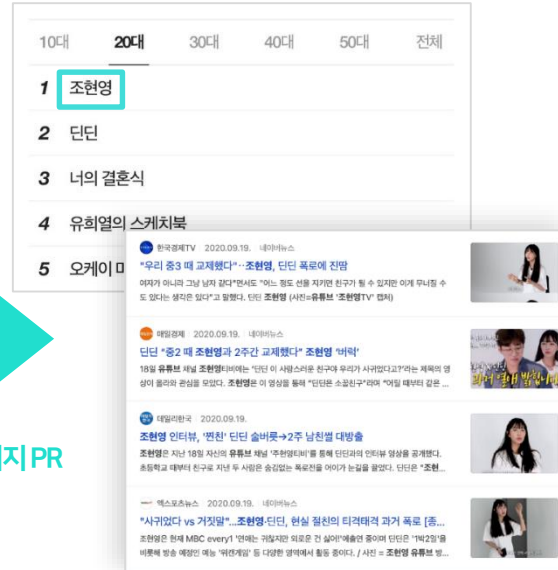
10대 20대 30대 40대 50대 전체

1 조현영
2 딘딘
3 너의 결혼식
4 유희열의 스케치북
5 오케이 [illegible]

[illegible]지 PR

한국경제TV | 2020.09.19. | 네이버뉴스
"우리 중3 때 교제했다"…조현영, 딘딘 폭로에 진땀
여자가 아니라 그냥 남자 같다"면서도 "어느 정도 선을 지키면 친구가 될 수 있지만 이게 무너질 수도 있다는 생각은 있다"고 말했다. 딘딘 조현영 (사진=유튜브 '조현영TV' 캡처)

매일경제 | 2020.09.19. | 네이버뉴스
딘딘 "중2 때 조현영과 2주간 교제했다" 조현영 '버럭'
18일 유튜브 채널 조현영티비에는 "딘딘 이 사람스러운 친구야 우리가 사귀었다고?"라는 제목의 영상이 올라와 관심을 모았다. 조현영은 이 영상을 통해 "딘딘은 소꿉친구"라며 "어릴 때부터 같은 ...

데일리한국 | 2020.09.19.
조현영 인터뷰, '편찬' 딘딘 솔버뮤→2주 남친썰 대방출
조현영은 지난 18일 자신의 유튜브 채널 '조현영티비'를 통해 딘딘과의 인터뷰 영상을 공개했다. 초등학교 때부터 친구로 지낸 두 사람은 송곳없는 폭로전을 이어가 눈길을 끌었다. 딘딘은 "조현...

엑스포츠뉴스 | 2020.09.19. | 네이버뉴스
"사귀었다 vs 거짓말"...조현영-딘딘, 현실 절친의 티격태격 과거 폭로 [종...
조현영은 현재 MBC every1 '연애는 귀찮지만 외로운 건 싫어!'예능엔 출연해 딘딘은 '1박2일'을 비롯해 방송 예정인 예능 '워크게임' 등 다양한 영역에서 활동 중이다. / 사진 = 조현영 유튜브 방...